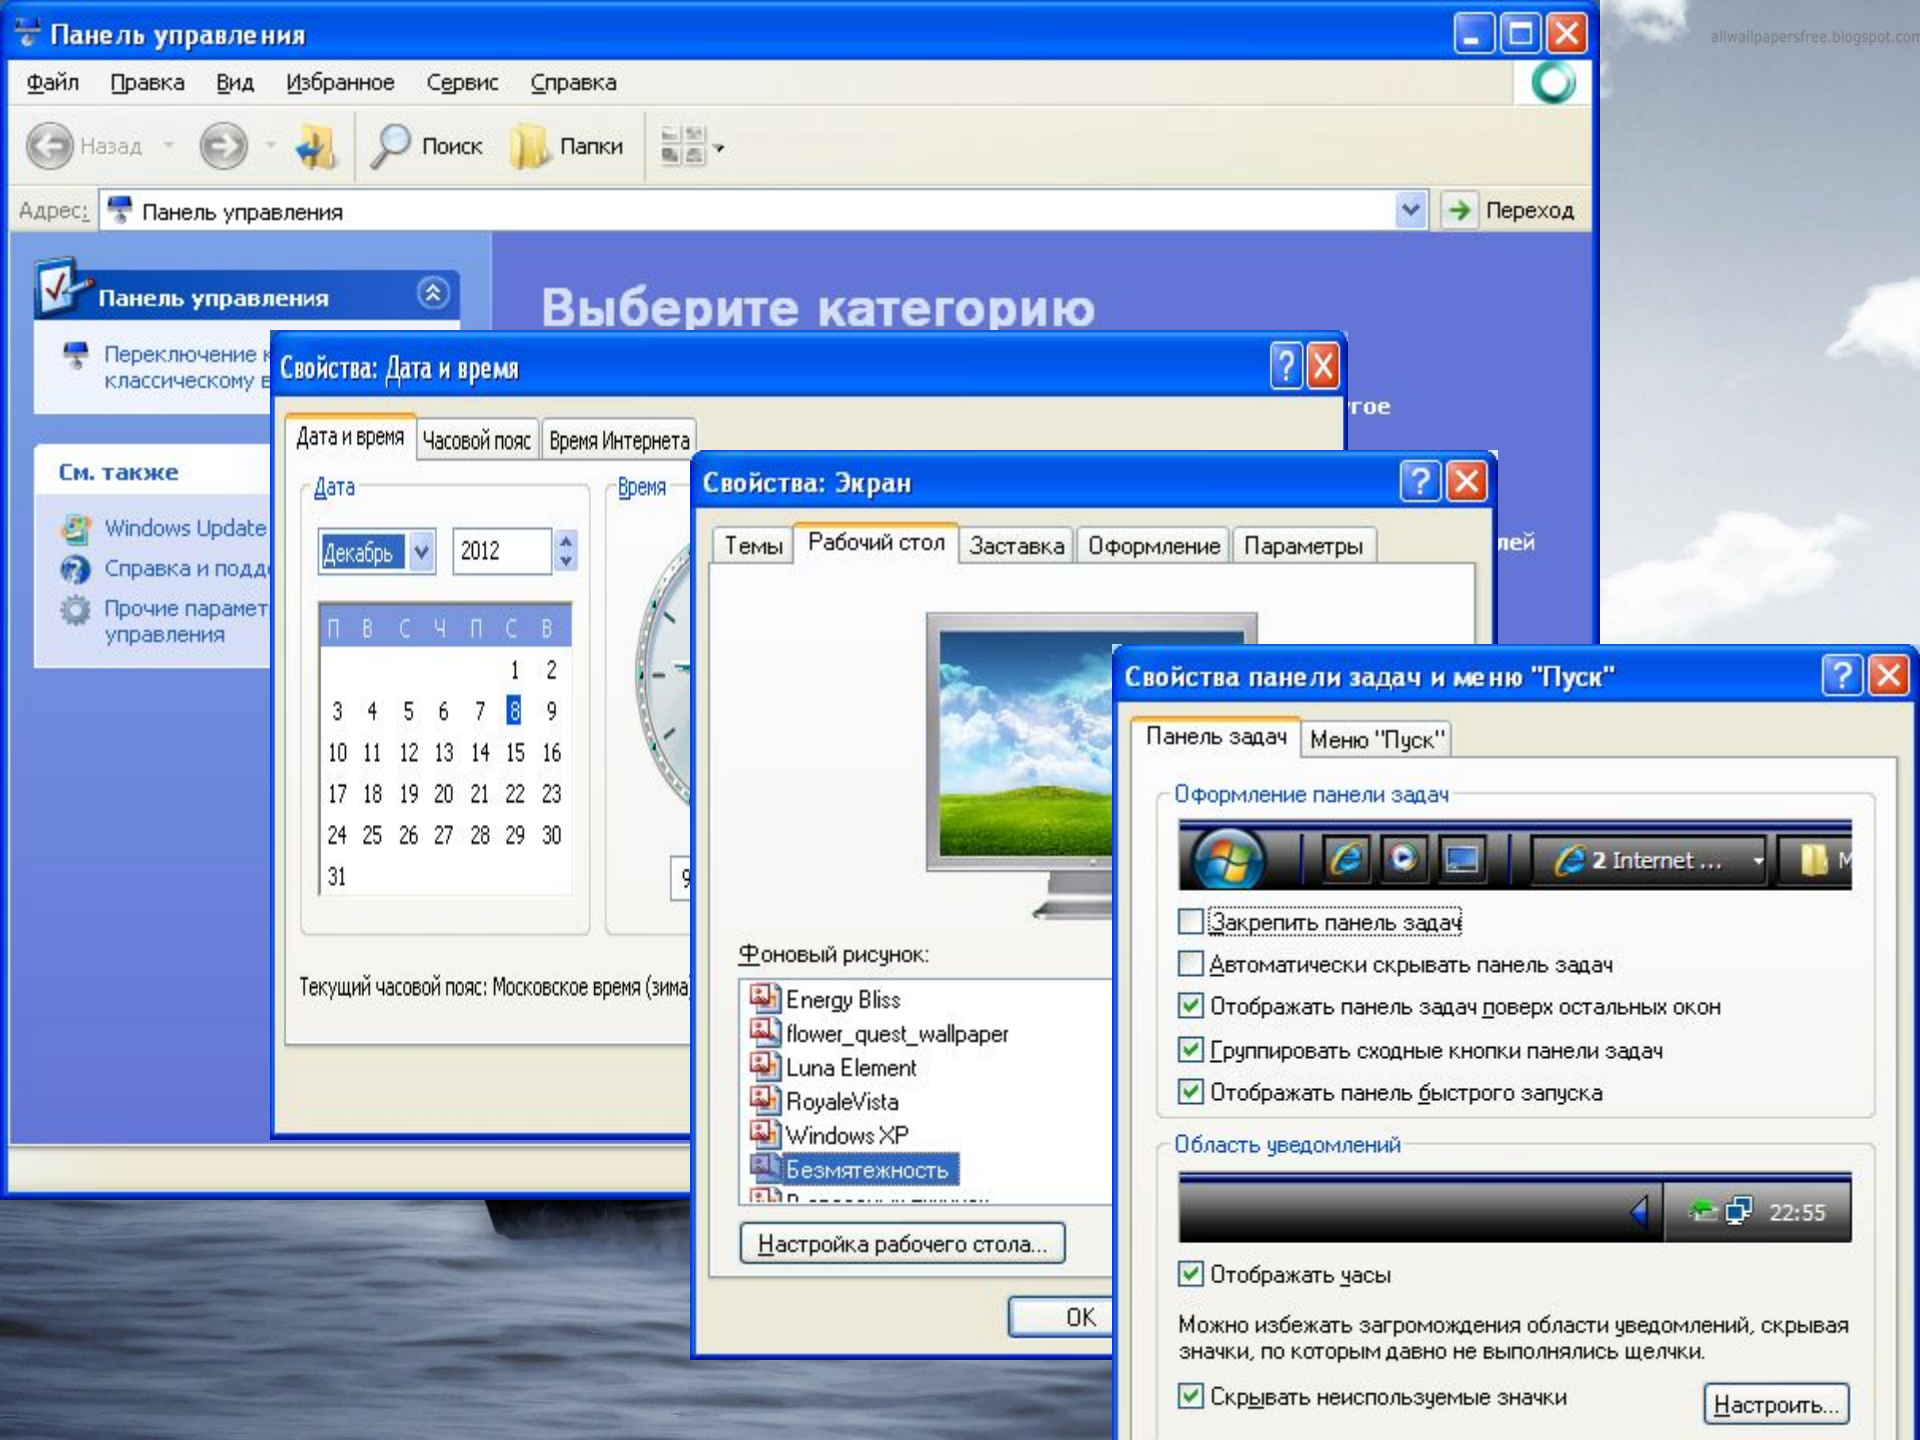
Панель управления

Файл Правка Вид Избранное Сервис Справка

Назад Поиск Папки

Адрес: Панель управления Переход

allwallpapersfree.blogspot.com

Панель управления

Переключение к классическому в

См. также

Windows Update

Справка и подд

Прочие парамет управления

Выберите категорию

гое

лей

Свойства: Дата и время

Дата и время | Часовой пояс | Время Интернета

Дата

Декабрь 2012

| П | В | С | Ч | П | С | В |
|---|---|---|---|---|---|---|
| | | | | | 1 | 2 |
| 3 | 4 | 5 | 6 | 7 | 8 | 9 |
| 10 | 11 | 12 | 13 | 14 | 15 | 16 |
| 17 | 18 | 19 | 20 | 21 | 22 | 23 |
| 24 | 25 | 26 | 27 | 28 | 29 | 30 |
| 31 | | | | | | |

Время

Текущий часовой пояс: Московское время (зима)

Свойства: Экран

Темы | Рабочий стол | Заставка | Оформление | Параметры

Фоновый рисунок:

Energy Bliss
flower_quest_wallpaper
Luna Element
RoyaleVista
Windows XP
Безмятежность

Настройка рабочего стола...

OK

Свойства панели задач и меню "Пуск"

Панель задач | Меню "Пуск"

Оформление панели задач

2 Internet ...

Закрепить панель задач

Автоматически скрывать панель задач

Отображать панель задач поверх остальных окон

Группировать сходные кнопки панели задач

Отображать панель быстрого запуска

Область уведомлений

22:55

Отображать часы

Можно избежать загромождения области уведомлений, скрывая значки, по которым давно не выполнялись щелчки.

Скрывать неиспользуемые значки

Настроить...